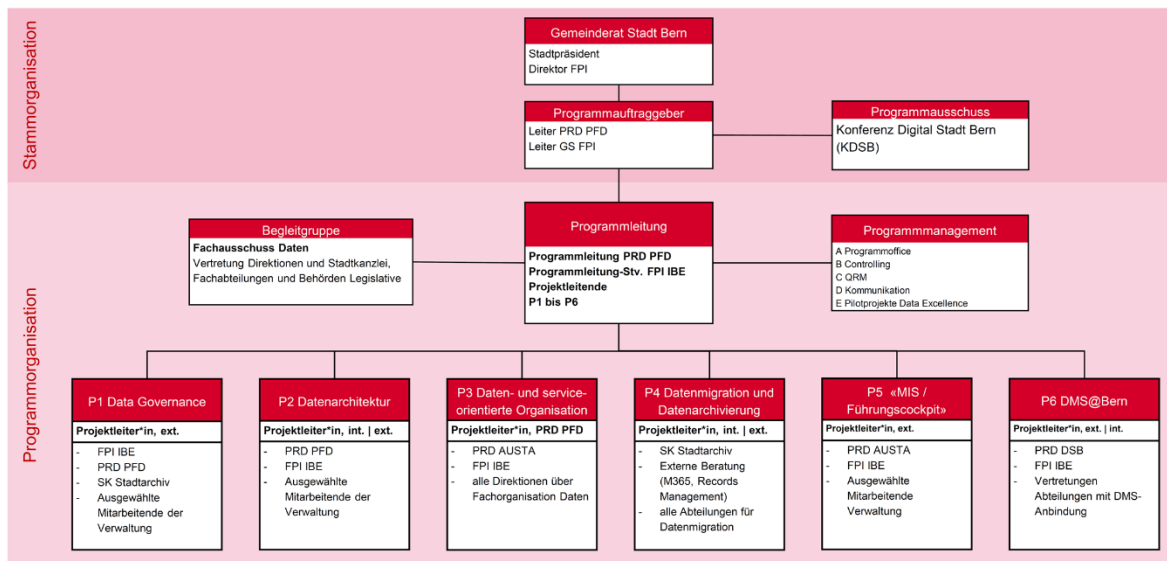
Stammorganisation

Gemeinderat Stadt Bern
Stadtpräsident
Direktor FPI

Programmauftraggeber
Leiter PRD PFD
Leiter GS FPI

Programmausschuss
Konferenz Digital Stadt Bern (KDSB)

Programmorganisation

Begleitgruppe
**Fachausschuss Daten**
Vertretung Direktionen und Stadtkanzlei, Fachabteilungen und Behörden Legislative

Programmleitung
**Programmleitung PRD PFD**
**Programmleitung-Stv. FPI IBE**
**Projektleitende**
**P1 bis P6**

Programmmanagement
A Programmoffice
B Controlling
C QRM
D Kommunikation
E Pilotprojekte Data Excellence

P1 Data Governance
**Projektleiter*in, ext.**
- FPI IBE
- PRD PFD
- SK Stadtarchiv
- Ausgewählte Mitarbeitende der Verwaltung

P2 Datenarchitektur
**Projektleiter*in, int. | ext.**
- PRD PFD
- FPI IBE
- Ausgewählte Mitarbeitende der Verwaltung

P3 Daten- und serviceorientierte Organisation
**Projektleiter*in, PRD PFD**
- PRD AUSTA
- FPI IBE
- alle Direktionen über Fachorganisation Daten

P4 Datenmigration und Datenarchivierung
**Projektleiter*in, int. | ext.**
- SK Stadtarchiv
- Externe Beratung (M365, Records Management)
- alle Abteilungen für Datenmigration

P5 «MIS / Führungscockpit»
**Projektleiter*in, ext.**
- PRD AUSTA
- FPI IBE
- Ausgewählte Mitarbeitende Verwaltung

P6 DMS@Bern
**Projektleiter*in, ext. | int.**
- PRD DSB
- FPI IBE
- Vertretungen Abteilungen mit DMS-Anbindung